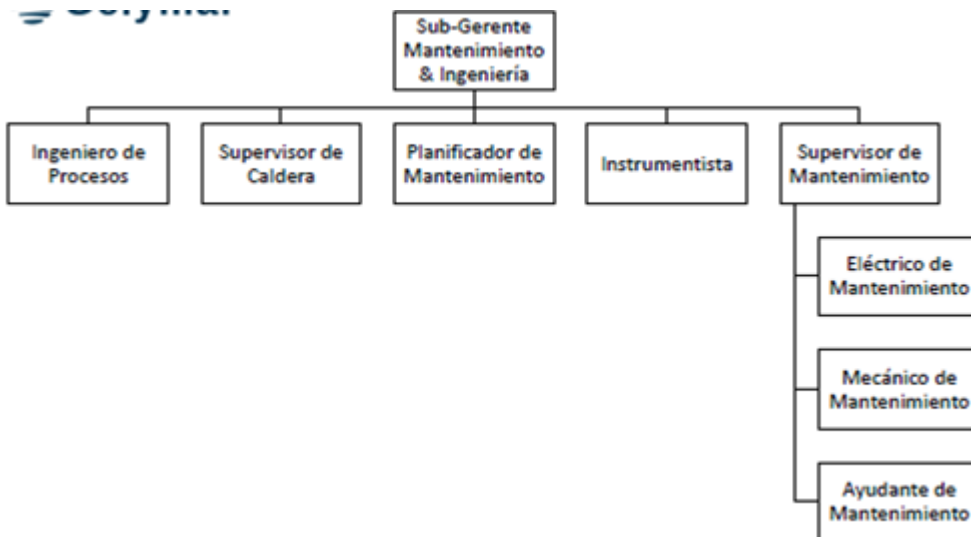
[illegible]

Sub-Gerente Mantenimiento & Ingeniería

Ingeniero de Procesos

Supervisor de Caldera

Planificador de Mantenimiento

Instrumentista

Supervisor de Mantenimiento

Eléctrico de Mantenimiento

Mecánico de Mantenimiento

Ayudante de Mantenimiento